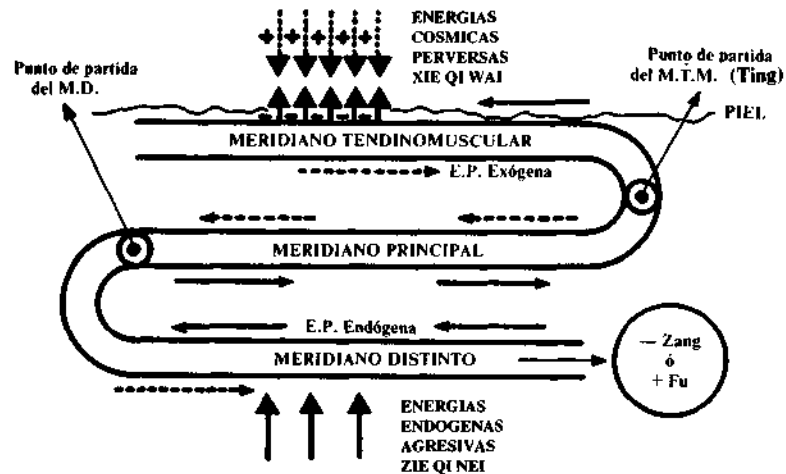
ENERGIAS
COSMICAS
PERVERSAS
XIE QI WAI

Punto de partida
del M.D.

Punto de partida
del M.T.M. (Ting)

PIEL

MERIDIANO TENDINOMUSCULAR

E.P. Exógena

MERIDIANO PRINCIPAL

E.P. Endógena

MERIDIANO DISTINTO

— Zang
ó
+ Fu

ENERGIAS
ENDOGENAS
AGRESIVAS
ZIE QI NEI